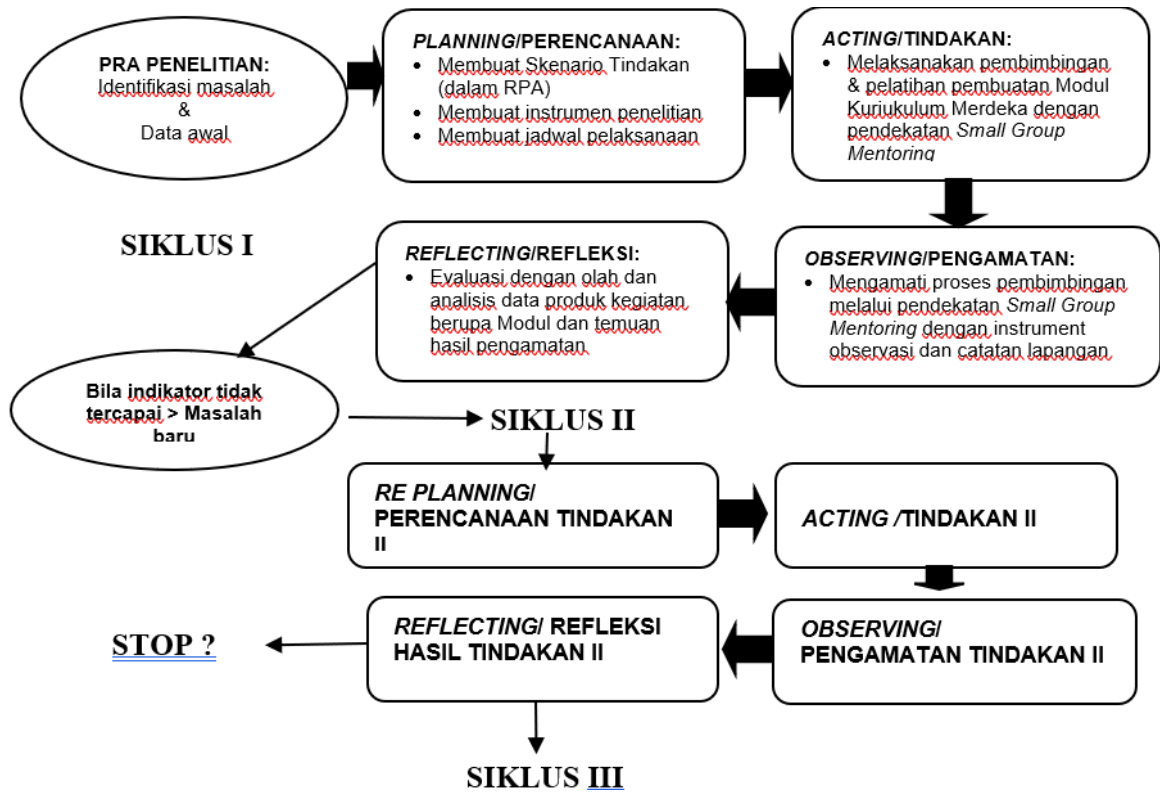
PRA PENELITIAN:
Identifikasi masalah
&
Data awal

PLANNING/PERENCANAAN:
• Membuat Skenario Tindakan (dalam RPA)
• Membuat instrumen penelitian
• Membuat jadwal pelaksanaan

ACTING/TINDAKAN:
• Melaksanakan pembimbingan & pelatihan pembuatan Modul Kuriukulum Merdeka dengan pendekatan Small Group Mentoring

SIKLUS I

REFLECTING/REFLEKSI:
• Evaluasi dengan olah dan analisis data produk kegiatan berupa Modul dan temuan hasil pengamatan

OBSERVING/PENGAMATAN:
• Mengamati proses pembimbingan melalui pendekatan Small Group Mentoring dengan instrument observasi dan catatan lapangan

Bila indikator tidak tercapai > Masalah baru

SIKLUS II

RE PLANNING/
PERENCANAAN TINDAKAN II

ACTING /TINDAKAN II

STOP ?

REFLECTING/ REFLEKSI HASIL TINDAKAN II

OBSERVING/
PENGAMATAN TINDAKAN II

SIKLUS III